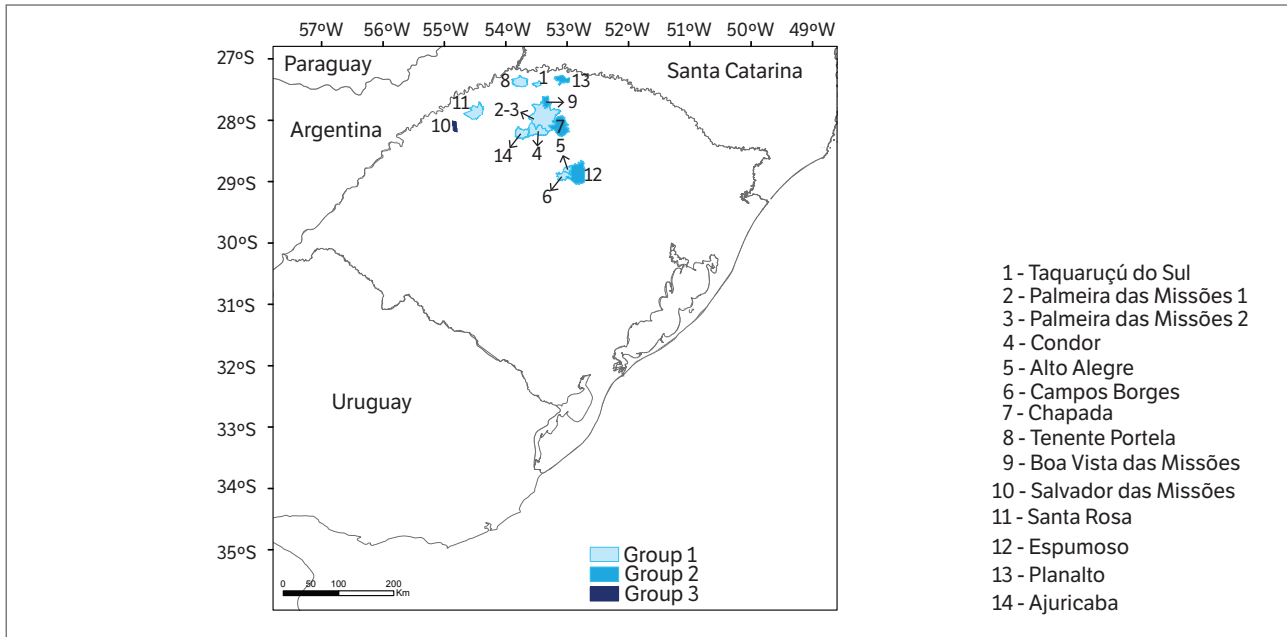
57ºW 56ºW 55ºW 54ºW 53ºW 52ºW 51ºW 50ºW 49ºW

27ºS
28ºS
29ºS
30ºS
31ºS
32ºS
33ºS
34ºS
35ºS

Paraguay
Santa Catarina
Argentina
Uruguay

8 1 13
11 9
2-3
10 7
5
14 4
12
6

0 50 100 200 Km

Group 1
Group 2
Group 3

1 - Taquaruçú do Sul
2 - Palmeira das Missões 1
3 - Palmeira das Missões 2
4 - Condor
5 - Alto Alegre
6 - Campos Borges
7 - Chapada
8 - Tenente Portela
9 - Boa Vista das Missões
10 - Salvador das Missões
11 - Santa Rosa
12 - Espumoso
13 - Planalto
14 - Ajuricaba